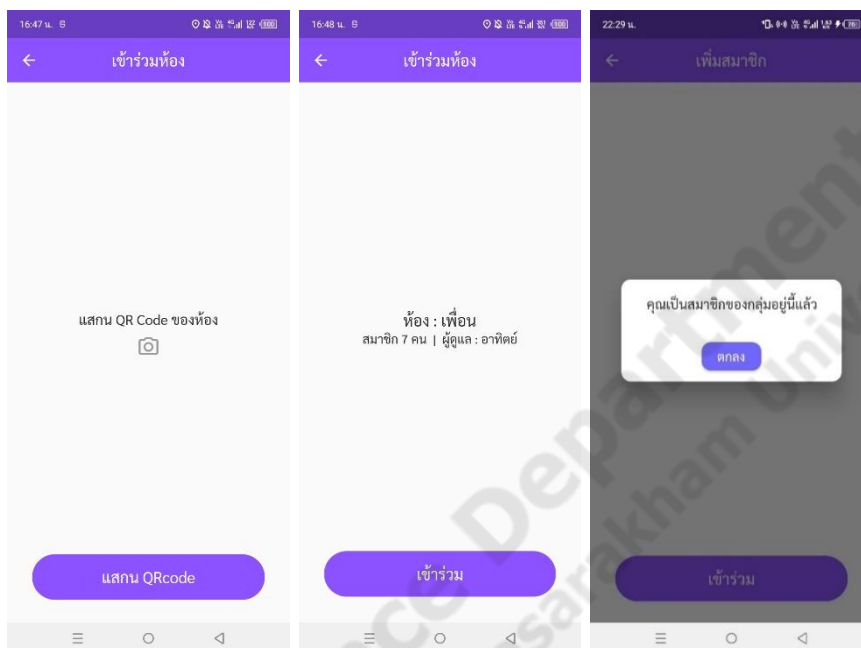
16:47 น.

เข้าร่วมห้อง

แสกน QR Code ของห้อง

แสกน QRcode

16:48 น.

เข้าร่วมห้อง

ห้อง : เพื่อน
สมาชิก 7 คน | ผู้ดูแล : อาทิตย์

เข้าร่วม

22:29 น.

เพิ่มสมาชิก

คุณเป็นสมาชิกของกลุ่มอยู่นี้แล้ว

ตกลง

เข้าร่วม

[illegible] Department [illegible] Mahasarakham University